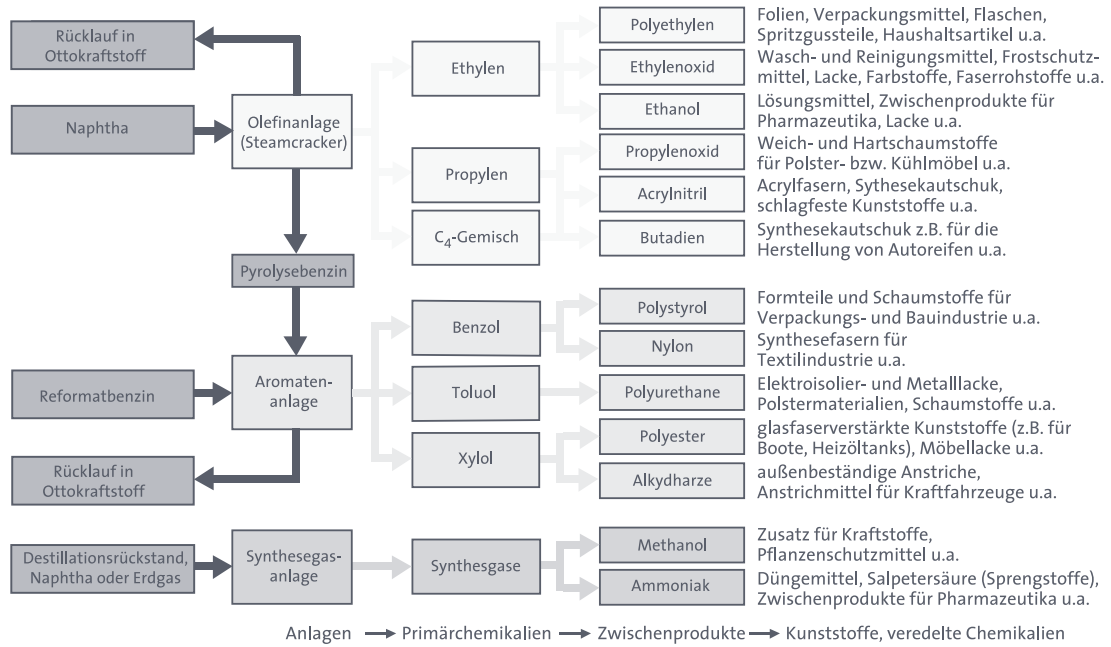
Rücklauf in Ottokraftstoff

Naphtha

Olefinanlage (Steamcracker)

Pyrolysebenzin

Reformatbenzin

Aromatenanlage

Rücklauf in Ottokraftstoff

Destillationsrückstand, Naphtha oder Erdgas

Synthesegasanlage

Ethylen

Propylen

$C_4$-Gemisch

Benzol

Toluol

Xylol

Synthesgase

Polyethylen

Folien, Verpackungsmittel, Flaschen, Spritzgussteile, Haushaltsartikel u.a.

Ethylenoxid

Wasch- und Reinigungsmittel, Frostschutzmittel, Lacke, Farbstoffe, Faserrohstoffe u.a.

Ethanol

Lösungsmittel, Zwischenprodukte für Pharmazeutika, Lacke u.a.

Propylenoxid

Weich- und Hartschaumstoffe für Polster- bzw. Kühlmöbel u.a.

Acrylnitril

Acrylfasern, Sythesekautschuk, schlagfeste Kunststoffe u.a.

Butadien

Synthesekautschuk z.B. für die Herstellung von Autoreifen u.a.

Polystyrol

Formteile und Schaumstoffe für Verpackungs- und Bauindustrie u.a.

Nylon

Synthesefasern für Textilindustrie u.a.

Polyurethane

Elektroisolier- und Metalllacke, Polstermaterialien, Schaumstoffe u.a.

Polyester

glasfaserverstärkte Kunststoffe (z.B. für Boote, Heizöltanks), Möbellacke u.a.

Alkydharze

außenbeständige Anstriche, Anstrichmittel für Kraftfahrzeuge u.a.

Methanol

Zusatz für Kraftstoffe, Pflanzenschutzmittel u.a.

Ammoniak

Düngemittel, Salpetersäure (Sprengstoffe), Zwischenprodukte für Pharmazeutika u.a.

Anlagen → Primärchemikalien → Zwischenprodukte → Kunststoffe, veredelte Chemikalien